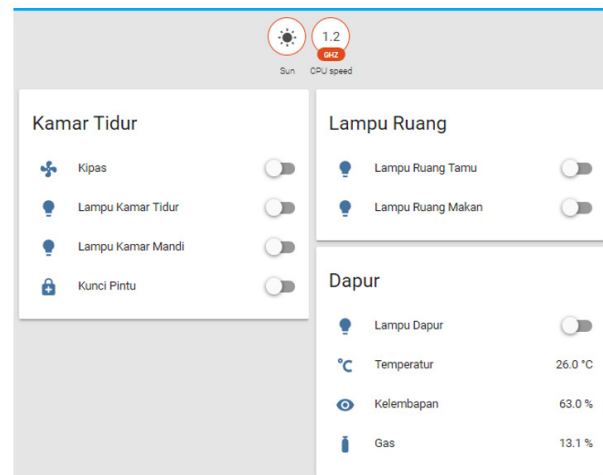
1.2
GHZ
Sun CPU speed

Kamar Tidur

Kipas

Lampu Kamar Tidur

Lampu Kamar Mandi

Kunci Pintu

Lampu Ruang

Lampu Ruang Tamu

Lampu Ruang Makan

Dapur

Lampu Dapur

°C Temperatur 26.0 °C

Kelembapan 63.0 %

Gas 13.1 %